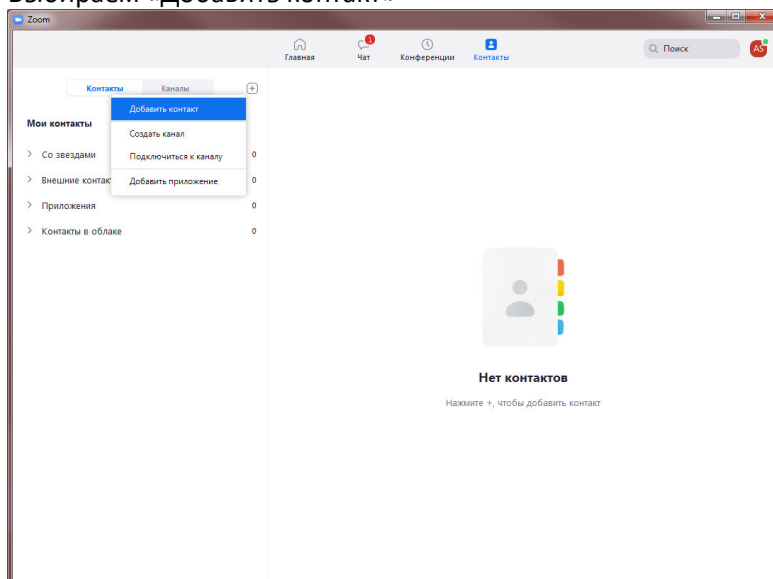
Выбираем «Добавить контакт»

Zoom

Главная
1
Чат
Конференции
Контакты
Поиск
AS

Контакты
Каналы
+

Добавить контакт
Создать канал
Подключиться к каналу
Добавить приложение

Мои контакты
> Со звездами 0
> Внешние контак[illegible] 0
> Приложения 0
> Контакты в облаке 0

Нет контактов
Нажмите +, чтобы добавить контакт